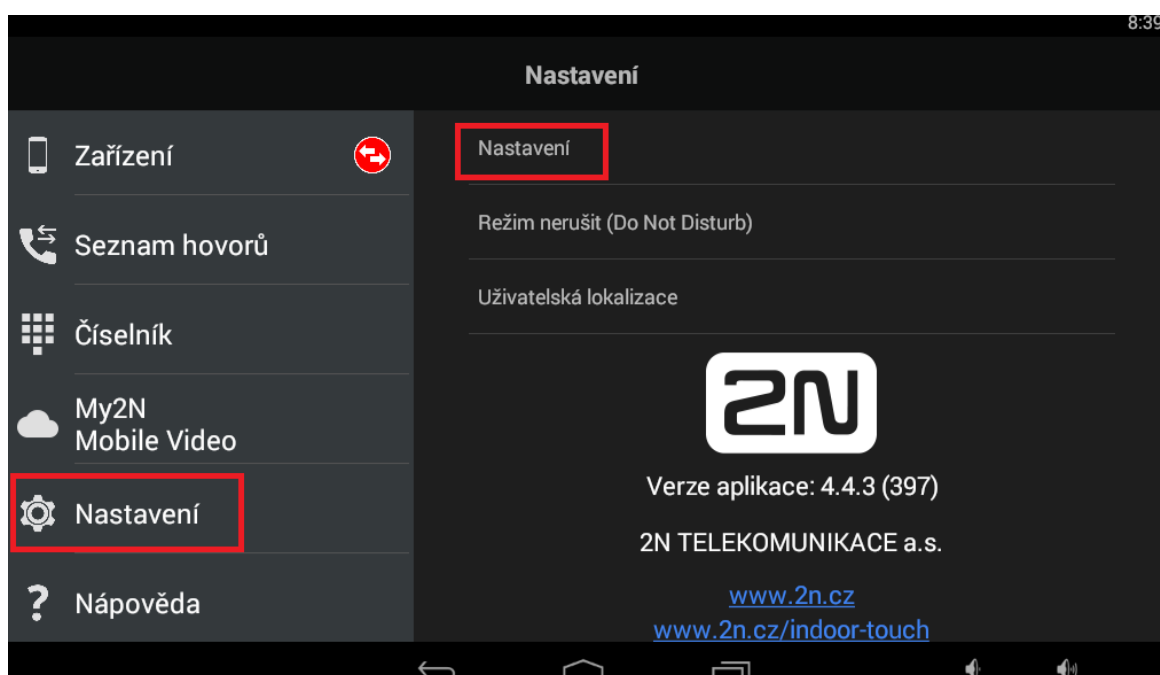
8:39

Nastavení

Zařízení

Seznam hovorů

Číselník

My2N
Mobile Video

Nastavení

Nápověda

Nastavení

Režim nerušit (Do Not Disturb)

Uživatelská lokalizace

2N

Verze aplikace: 4.4.3 (397)

2N TELEKOMUNIKACE a.s.

www.2n.cz
www.2n.cz/indoor-touch